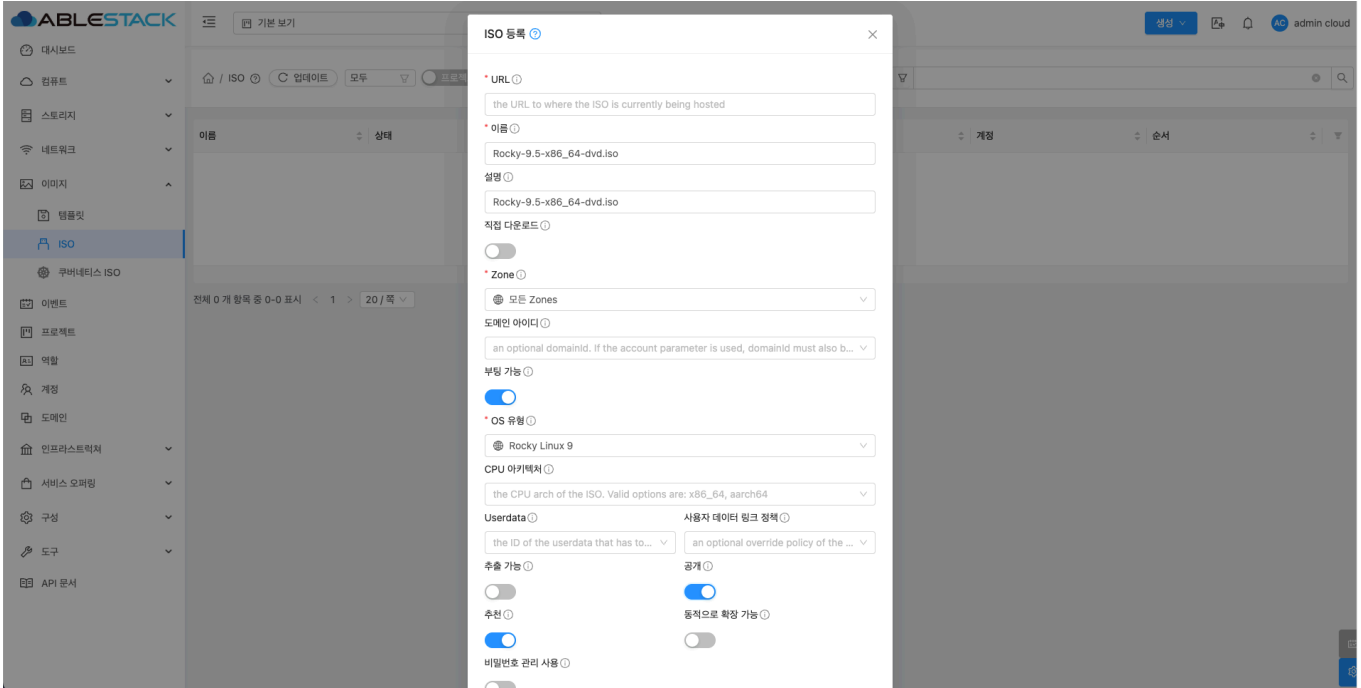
ABLESTACK

기본 보기

생성

admin cloud

대시보드
컴퓨트
스토리지
네트워크
이미지
템플릿
ISO
쿠버네티스 ISO
이벤트
프로젝트
역할
계정
도메인
인프라스트럭처
서비스 오퍼링
구성
도구
API 문서

/ ISO 업데이트 모두 프로젝트

| 이름 | 상태 | 계정 | 순서 |
|---|---|---|---|

전체 0 개 항목 중 0-0 표시 < 1 > 20 / 쪽

ISO 등록

* URL
the URL to where the ISO is currently being hosted

* 이름
Rocky-9.5-x86_64-dvd.iso

설명
Rocky-9.5-x86_64-dvd.iso

직접 다운로드

* Zone
모든 Zones

도메인 아이디
an optional domainid. If the account parameter is used, domainid must also b...

부팅 가능

* OS 유형
Rocky Linux 9

CPU 아키텍처
the CPU arch of the ISO. Valid options are: x86_64, aarch64

Userdata
the ID of the userdata that has to...

사용자 데이터 링크 정책
an optional override policy of the ...

추출 가능

공개

추천

동적으로 확장 가능

비밀번호 관리 사용